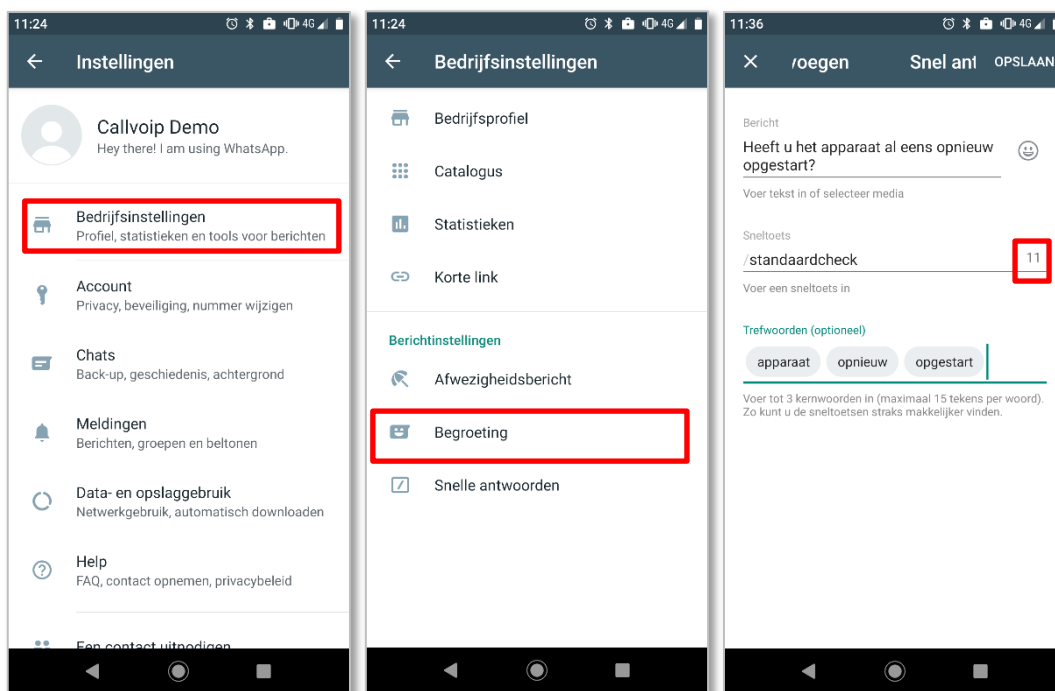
11:24

Instellingen

Callvoip Demo
Hey there! I am using WhatsApp.

Bedrijfsinstellingen
Profiel, statistieken en tools voor berichten

Account
Privacy, beveiliging, nummer wijzigen

Chats
Back-up, geschiedenis, achtergrond

Meldingen
Berichten, groepen en beltonen

Data- en opslaggebruik
Netwerkgebruik, automatisch downloaden

Help
FAQ, contact opnemen, privacybeleid

Een contact uitnodigen

11:24

Bedrijfsinstellingen

Bedrijfsprofiel

Catalogus

Statistieken

Korte link

Berichtinstellingen

Afwezigheidsbericht

Begroeting

Snelle antwoorden

11:36

× /oegen Snel ant OPSLAAN

Bericht
Heeft u het apparaat al eens opnieuw opgestart?
Voer tekst in of selecteer media

Sneltoets
/standaardcheck 11
Voer een sneltoets in

Trefwoorden (optioneel)
apparaat opnieuw opgestart

Voer tot 3 kernwoorden in (maximaal 15 tekens per woord). Zo kunt u de sneltoetsen straks makkelijker vinden.